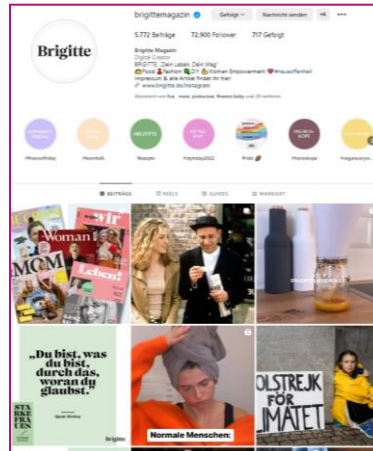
brigittemagazin
Gefolgt
Nachricht senden

5.772 Beiträge
72.900 Follower
717 Gefolgt

Brigitte Magazin
Digital Creator
BRIGITTE „Dein Leben. Dein Weg"
Food Fashion DIY Woman Empowerment #neuesfreiheit
Impressum & alle Artikel findet ihr hier:
www.brigitte.de/instagram

Brigitte

#HowtoFriday
Haarmalk
Rezepte
Kitchday2022
Pride
Horoskope
Fragerunden

BEITRÄGE
REELS
GUIDES
MARKIERT

Woman
MOM
Leben!

„Du bist, was du bist, durch das, woran du glaubst."
Brigitte

Normale Menschen:

OLSTREJK FÖR IMATET